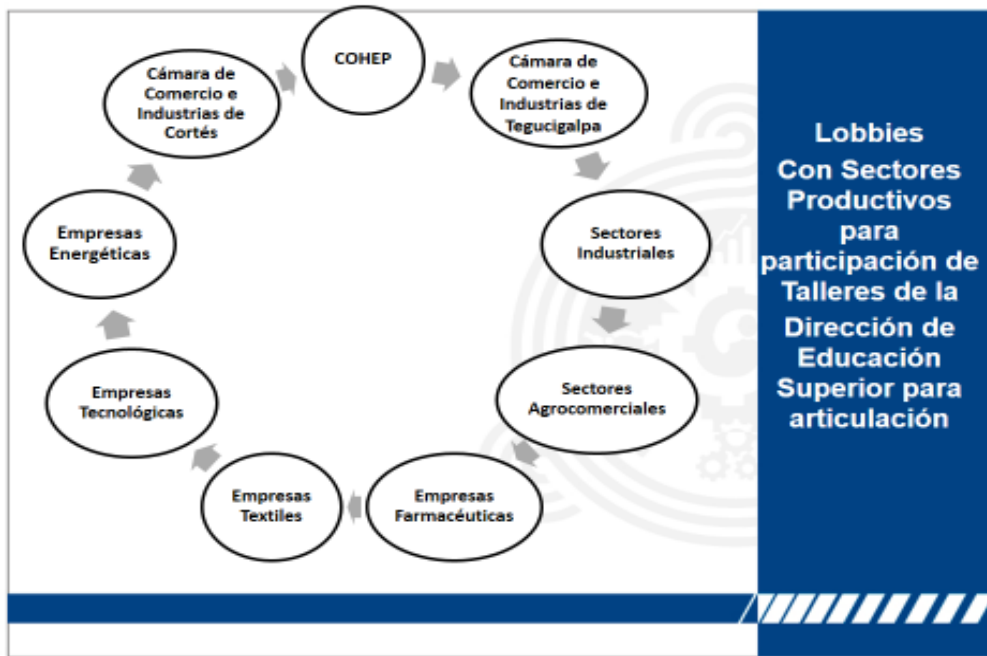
COHEP

Cámara de Comercio e Industrias de Tegucigalpa

Sectores Industriales

Sectores Agrocomerciales

Empresas Farmacéuticas

Empresas Textiles

Empresas Tecnológicas

Empresas Energéticas

Cámara de Comercio e Industrias de Cortés

Lobbies Con Sectores Productivos para participación de Talleres de la Dirección de Educación Superior para articulación